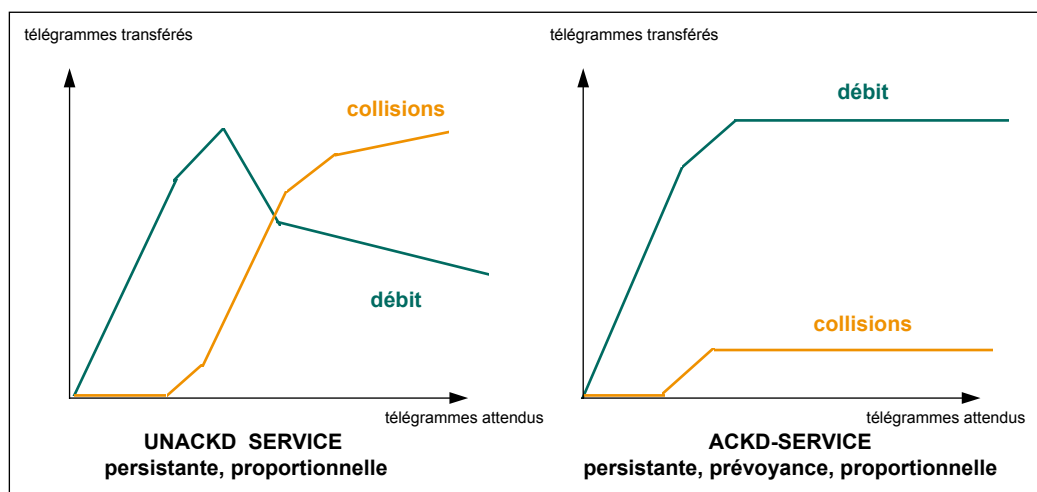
télégrammes transférés

collisions

débit

télégrammes attendus

UNACKD SERVICE
persistante, proportionnelle

télégrammes transférés

débit

collisions

télégrammes attendus

ACKD-SERVICE
persistante, prévoyance, proportionnelle